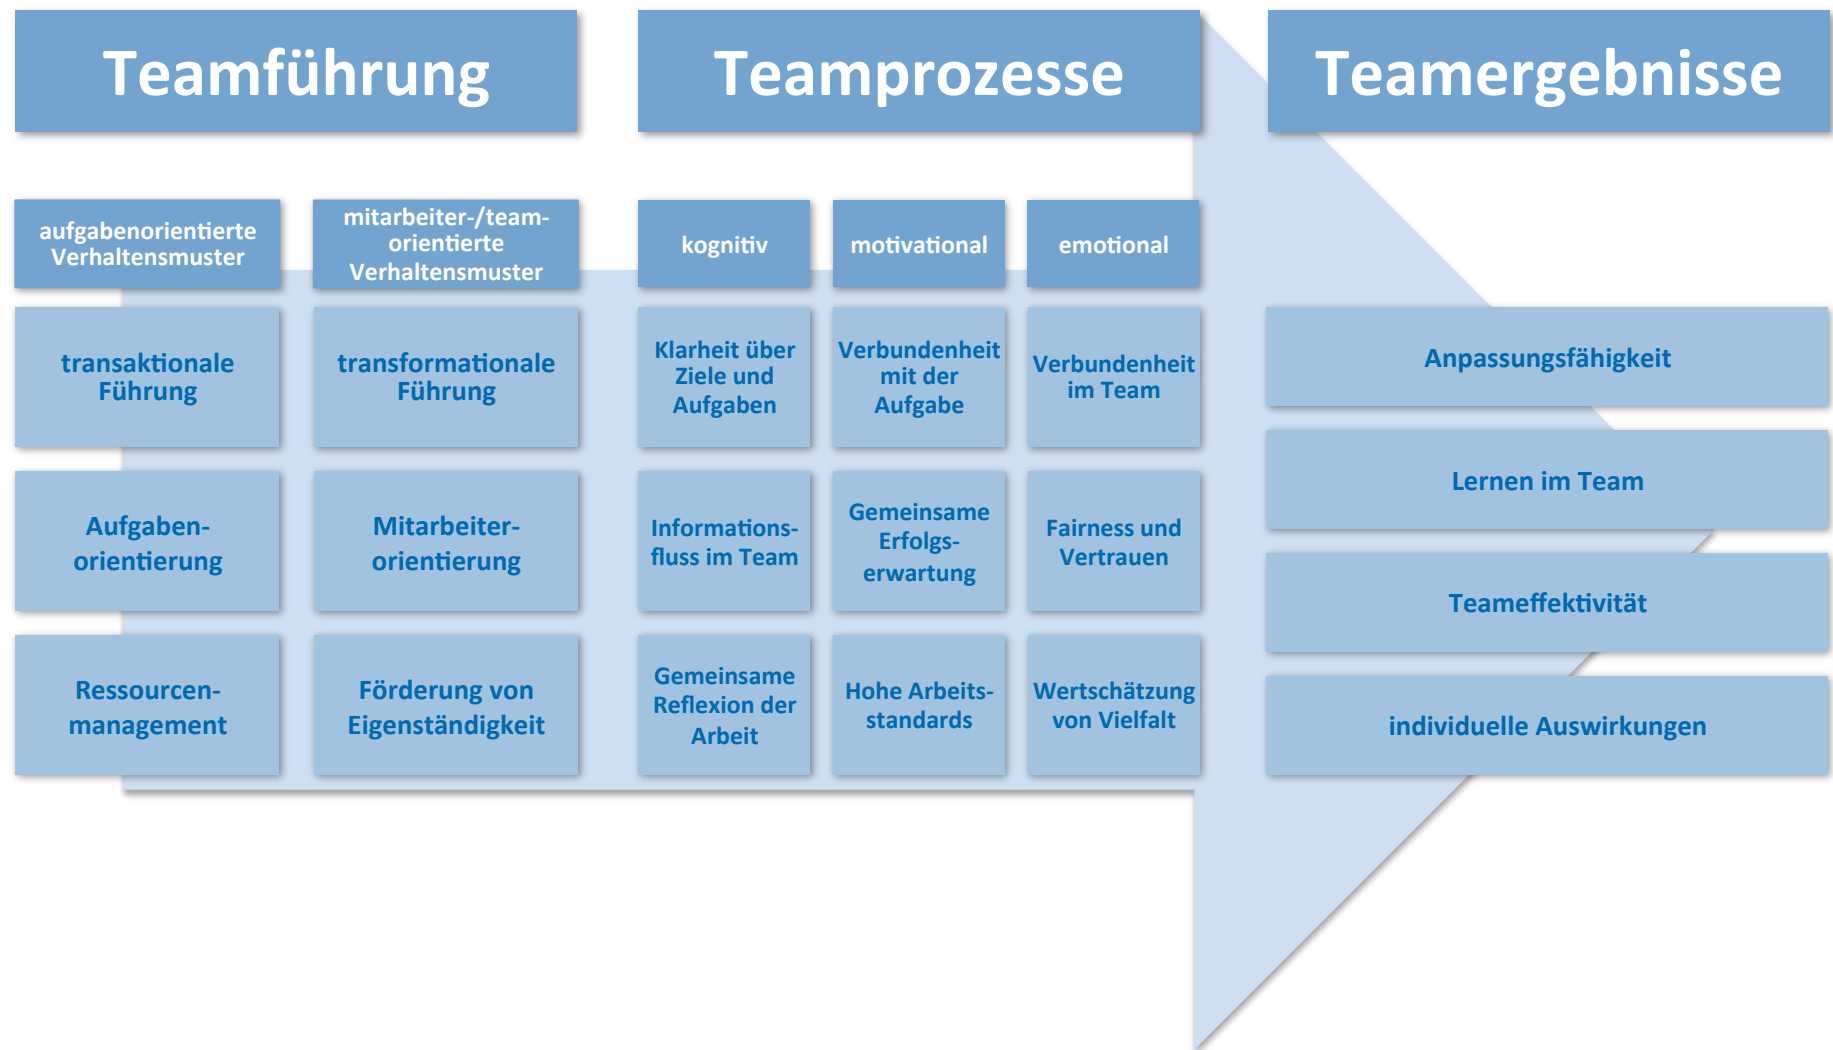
Teamführung

Teamprozesse

Teamergebnisse

aufgabenorientierte Verhaltensmuster

mitarbeiter-/team-orientierte Verhaltensmuster

kognitiv

motivational

emotional

transaktionale Führung

transformationale Führung

Klarheit über Ziele und Aufgaben

Verbundenheit mit der Aufgabe

Verbundenheit im Team

Anpassungsfähigkeit

Aufgaben-orientierung

Mitarbeiter-orientierung

Informations-fluss im Team

Gemeinsame Erfolgs-erwartung

Fairness und Vertrauen

Lernen im Team

Teameffektivität

Ressourcen-management

Förderung von Eigenständigkeit

Gemeinsame Reflexion der Arbeit

Hohe Arbeits-standards

Wertschätzung von Vielfalt

individuelle Auswirkungen